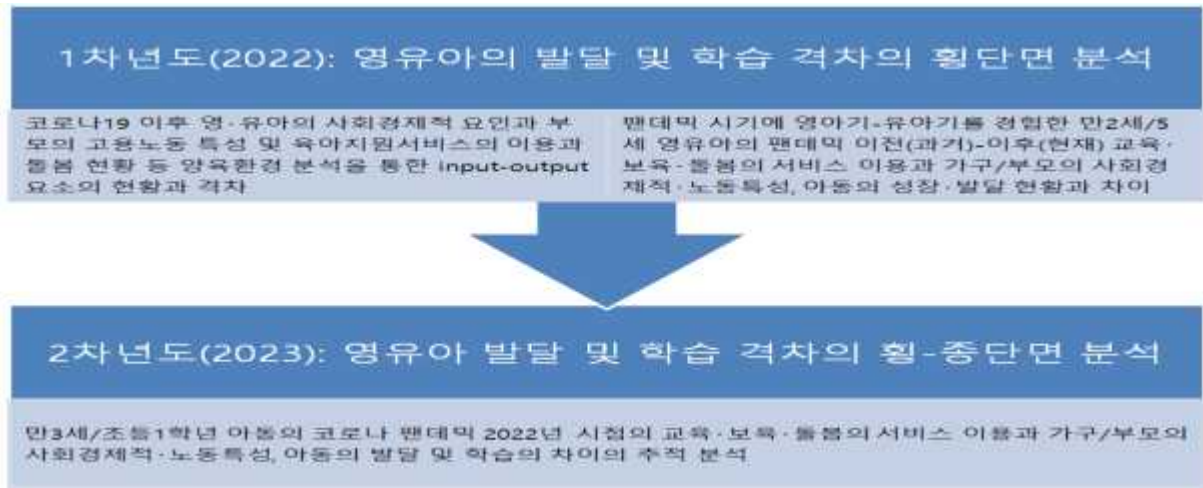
1차년도(2022): 영유아의 발달 및 학습 격차의 횡단면 분석

코로나19 이후 영·유아의 사회경제적 요인과 부모의 고용노동 특성 및 육아지원서비스의 이용과 돌봄 현황 등 양육환경 분석을 통한 input-output 요소의 현황과 격차

팬데믹 시기에 영아기-유아기를 경험한 만2세/5세 영유아의 팬데믹 이전(과거)-이후(현재) 교육·보육·돌봄의 서비스 이용과 가구/부모의 사회경제적·노동특성, 아동의 성장·발달 현황과 차이

2차년도(2023): 영유아 발달 및 학습 격차의 횡-종단면 분석

만3세/초등1학년 아동의 코로나 팬데믹 2022년 시점의 교육·보육·돌봄의서비스 이용과 가구/부모의 사회경제적·노동특성, 아동의 발달 및 학습의 차이의 추적 분석